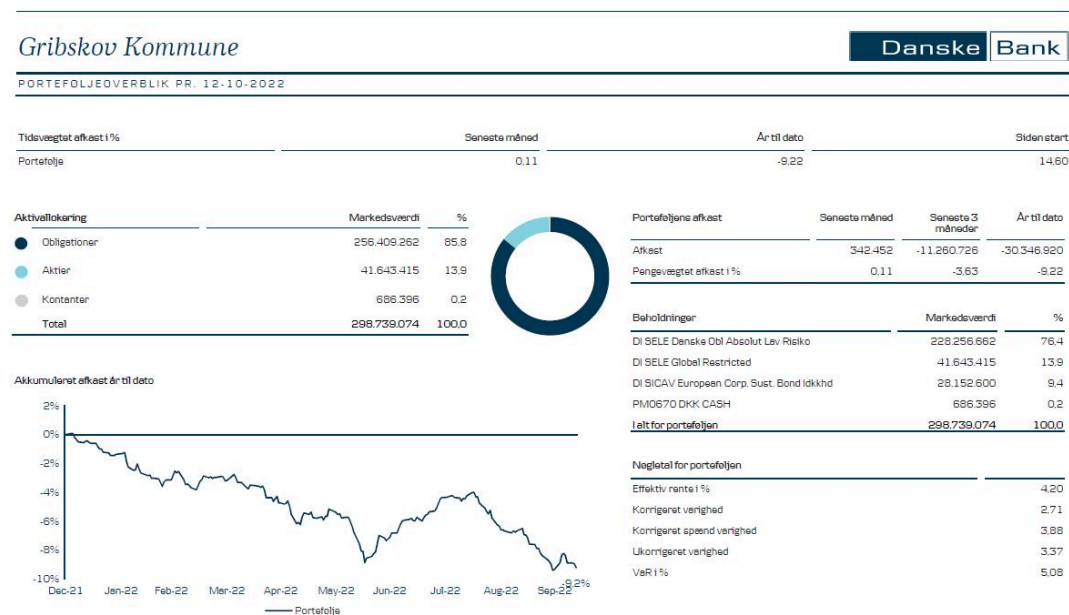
Gribskov Kommune

Danske Bank

PORTEFØLJEOVERBLIK PR. 12-10-2022

| Tidsvægtet afkast i % | Seneste måned | År til dato | Siden start |
|---|---|---|---|
| Portefølje | 0,11 | -9,22 | 14,60 |

| Aktivallokering | Markedsværdi | % |
|---|---|---|
| Obligationer | 256.409.262 | 85,8 |
| Aktier | 41.643.415 | 13,9 |
| Kontanter | 686.396 | 0,2 |
| Total | 298.739.074 | 100,0 |

| Porteføljens afkast | Seneste måned | Seneste 3 måneder | År til dato |
|---|---|---|---|
| Afkast | 342.452 | -11.260.726 | -30.346.920 |
| Pengevægtet afkast i % | 0,11 | -3,63 | -9,22 |

| Beholdninger | Markedsværdi | % |
|---|---|---|
| DI SELE Danske Obl Absolut Lav Risiko | 228.256.662 | 76,4 |
| DI SELE Global Restricted | 41.643.415 | 13,9 |
| DI SICAV European Corp. Sust. Bond Idkkhd | 28.152.600 | 9,4 |
| PM0670 DKK CASH | 686.396 | 0,2 |
| I alt for porteføljen | 298.739.074 | 100,0 |

Akkumuleret afkast år til dato

2%
0%
-2%
-4%
-6%
-8%
-10%
Dec-21 Jan-22 Feb-22 Mar-22 Apr-22 May-22 Jun-22 Jul-22 Aug-22 Sep-22
-9,2%
Portefølje

| Nøgletal for porteføljen | |
|---|---|
| Effektiv rente i % | 4,20 |
| Korrigeret varighed | 2,71 |
| Korrigeret spænd varighed | 3,88 |
| Ukorrigeret varighed | 3,37 |
| VaR i % | 5,08 |